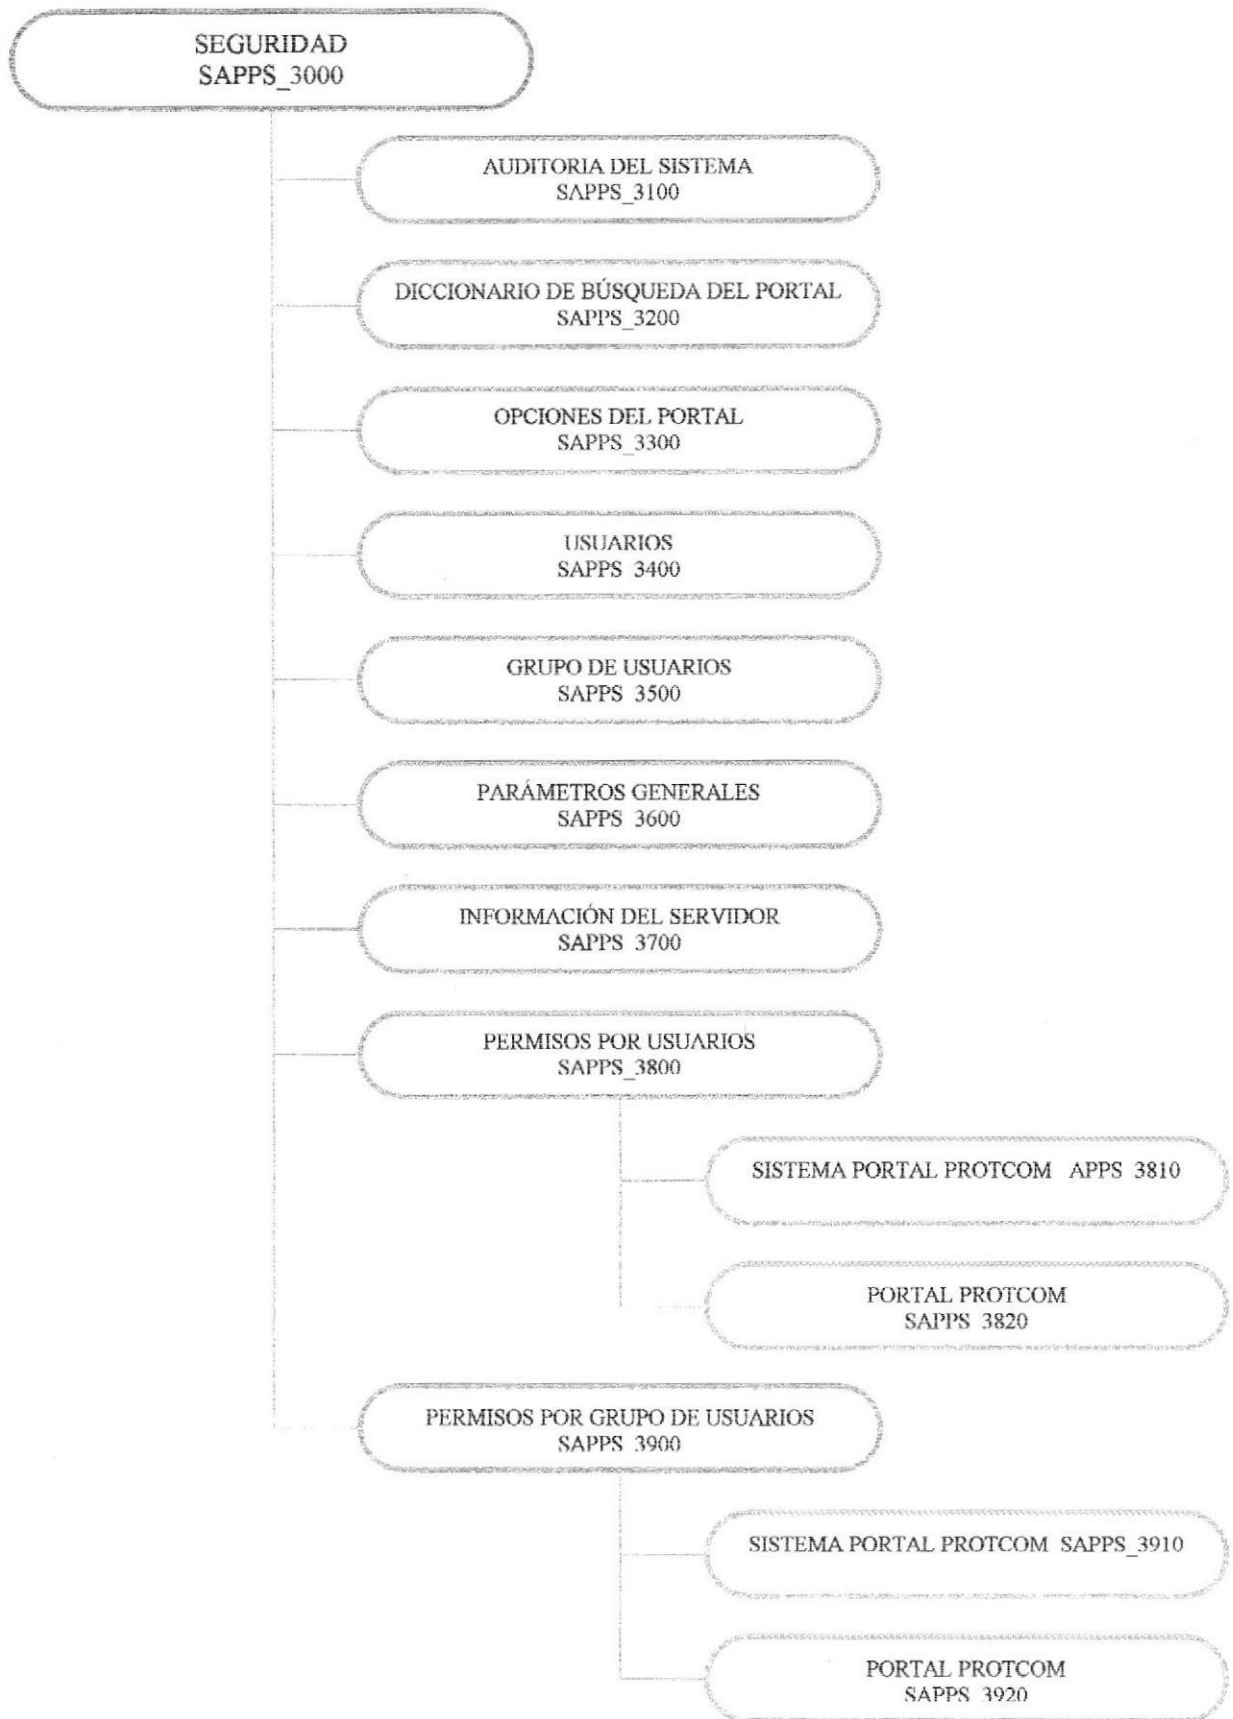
SEGURIDAD
SAPPS_3000

AUDITORIA DEL SISTEMA
SAPPS_3100

DICCIONARIO DE BÚSQUEDA DEL PORTAL
SAPPS_3200

OPCIONES DEL PORTAL
SAPPS_3300

USUARIOS
SAPPS_3400

GRUPO DE USUARIOS
SAPPS_3500

PARÁMETROS GENERALES
SAPPS_3600

INFORMACIÓN DEL SERVIDOR
SAPPS_3700

PERMISOS POR USUARIOS
SAPPS_3800

SISTEMA PORTAL PROTCOM APPS_3810

PORTAL PROTCOM
SAPPS_3820

PERMISOS POR GRUPO DE USUARIOS
SAPPS_3900

SISTEMA PORTAL PROTCOM SAPPS_3910

PORTAL PROTCOM
SAPPS_3920